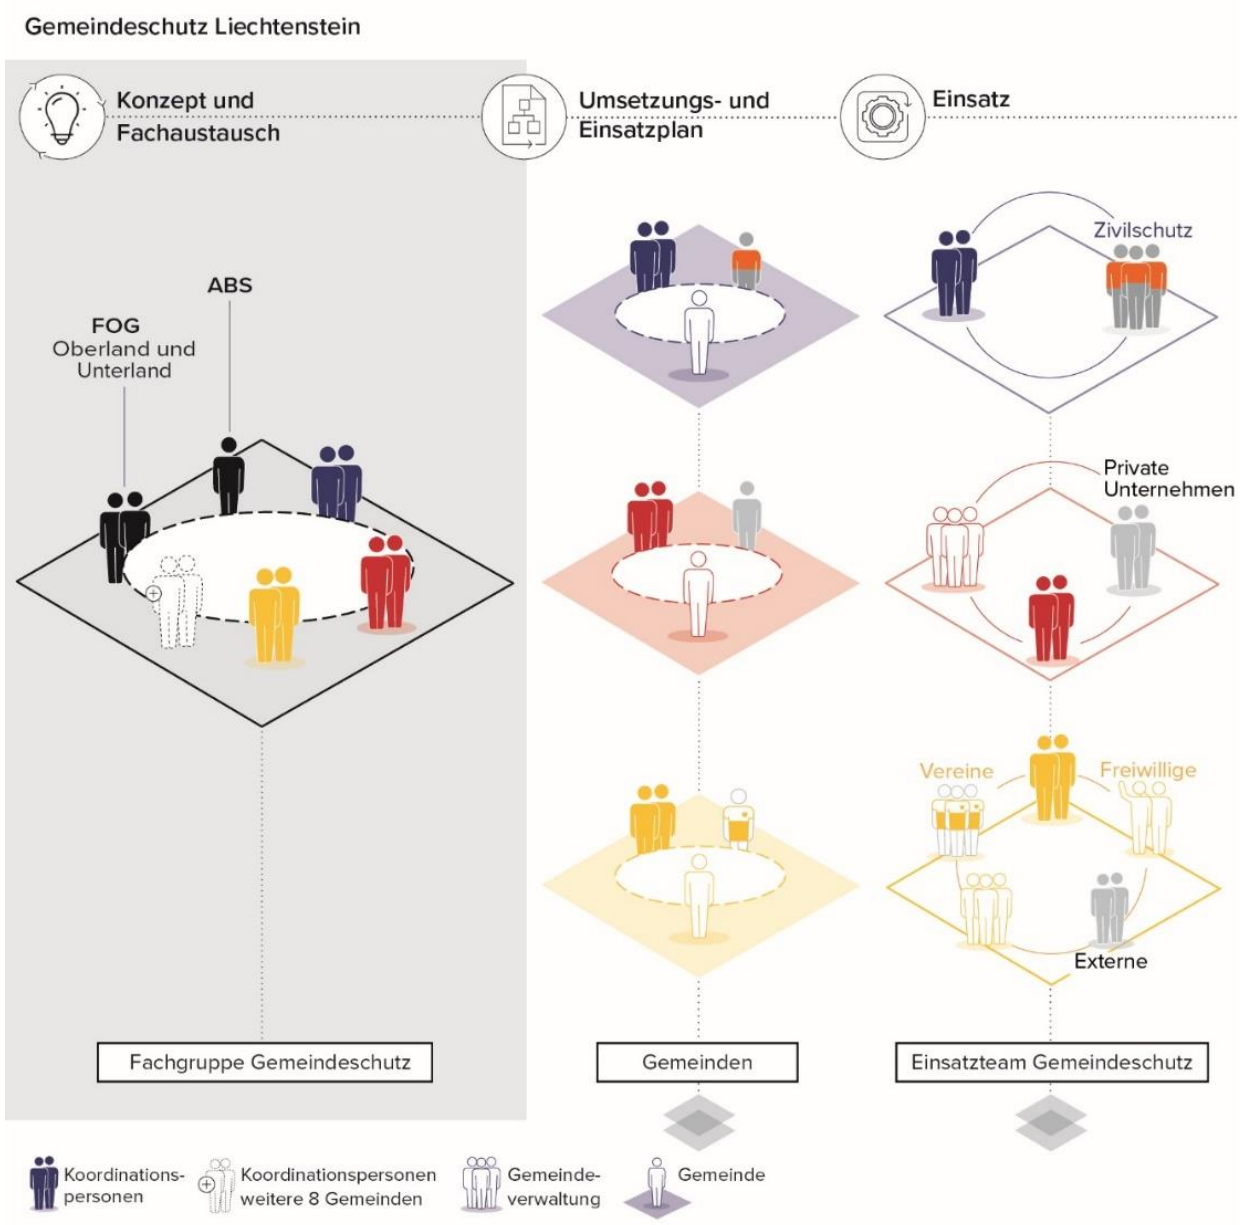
Gemeindeschutz Liechtenstein

Konzept und Fachaustausch

Umsetzungs- und Einsatzplan

Einsatz

ABS

FOG
Oberland und Unterland

Zivilschutz

Private Unternehmen

Vereine

Freiwillige

Externe

Fachgruppe Gemeindeschutz

Gemeinden

Einsatzteam Gemeindeschutz

Koordinationspersonen

Koordinationspersonen weitere 8 Gemeinden

Gemeindeverwaltung

Gemeinde